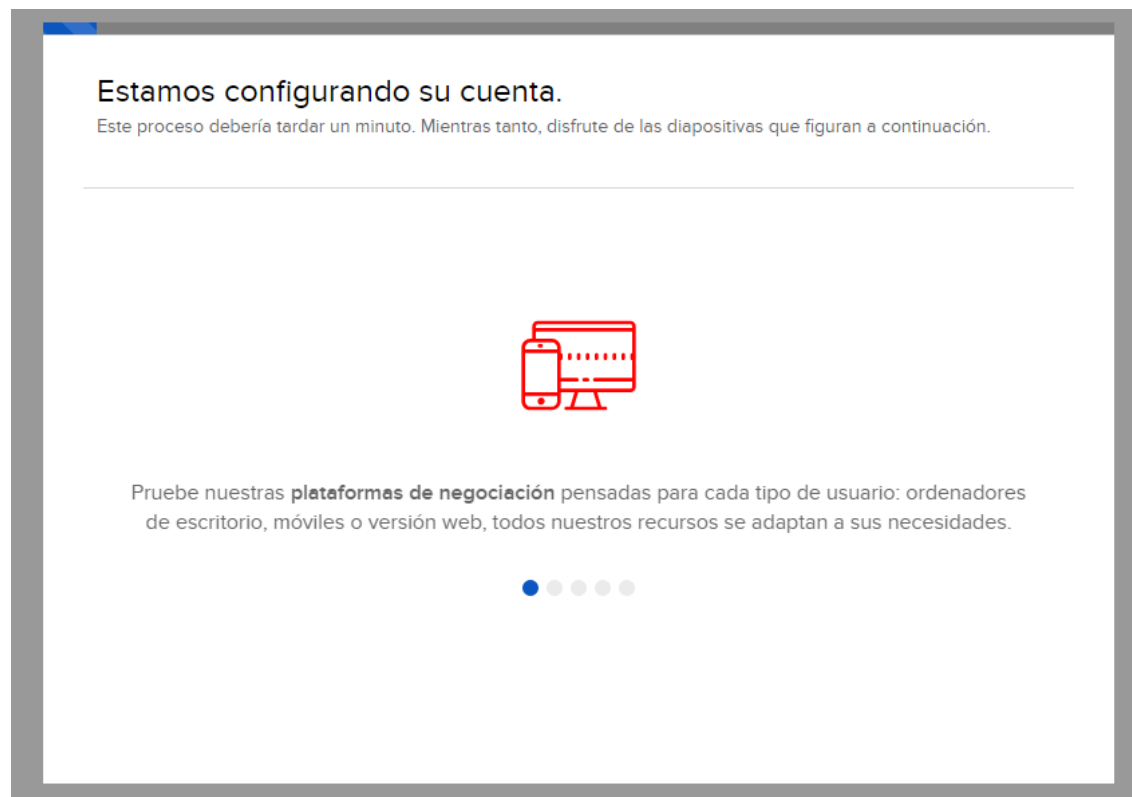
Estamos configurando su cuenta.
Este proceso debería tardar un minuto. Mientras tanto, disfrute de las diapositivas que figuran a continuación.

Pruebe nuestras plataformas de negociación pensadas para cada tipo de usuario: ordenadores de escritorio, móviles o versión web, todos nuestros recursos se adaptan a sus necesidades.